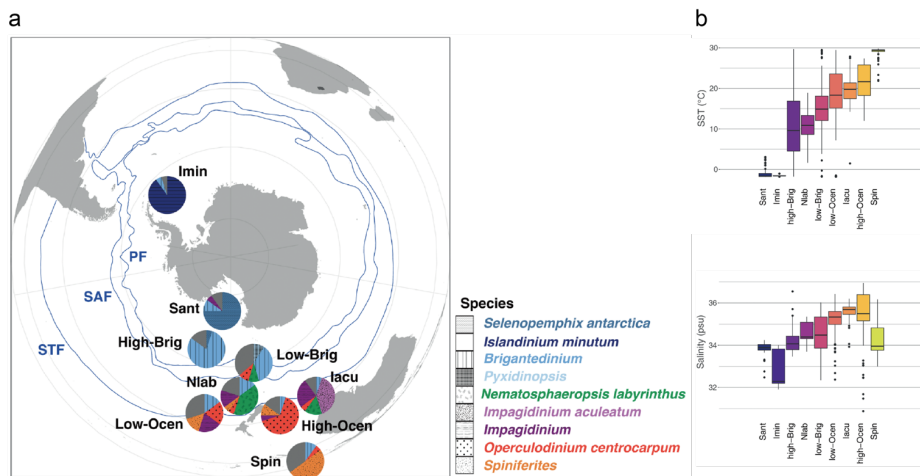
a

Imin

PF

SAF

STF

Sant

High-Brig

Low-Brig

Nlab

Iacu

Low-Ocen

High-Ocen

Spin

Species

Selenopemphix antarctica

Islandinium minutum

Brigantedinium

Pyxidinopsis

Nematosphaeropsis labyrinthus

Impagidinium aculeatum

Impagidinium

Operculodinium centrocarpum

Spiniferites

b

SST (°C)

30

20

10

0

Sant

Imin

high–Brig

Nlab

low–Brig

low–Ocen

Iacu

high–Ocen

Spin

Salinity (psu)

36

34

32

Sant

Imin

high–Brig

Nlab

low–Brig

low–Ocen

Iacu

high–Ocen

Spin